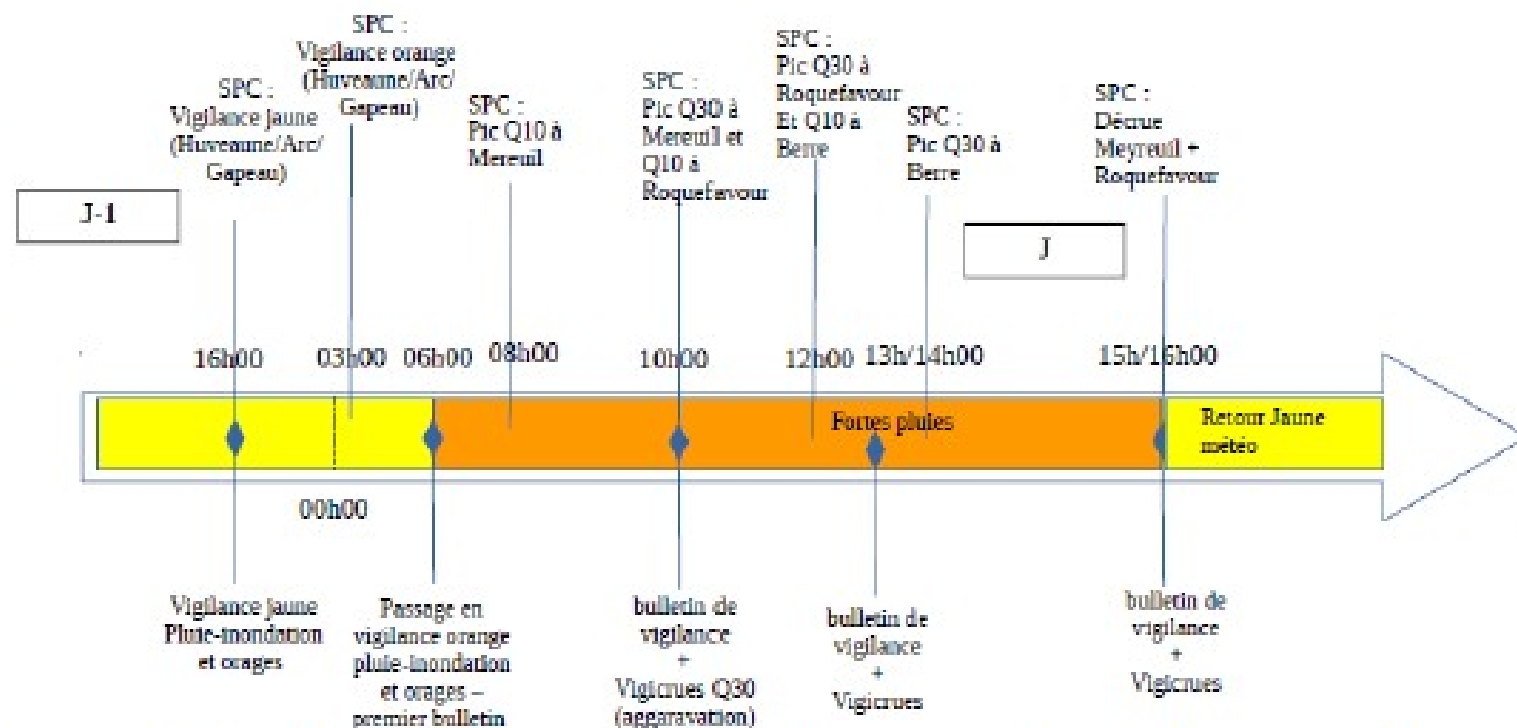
SPC :
Vigilance jaune
(Huveaune/Arc/
Gapeau)

SPC :
Vigilance orange
(Huveaune/Arc/
Gapeau)

SPC :
Pic Q10 à
Mereuil

SPC :
Pic Q30 à
Mereuil et
Q10 à
Roquefavour

SPC :
Pic Q30 à
Roquefavour
Et Q10 à
Berre

SPC :
Pic Q30 à
Berre

SPC :
Décrue
Meyreuil +
Roquefavour

J-1

J

16h00

03h00

06h00

08h00

10h00

12h00

13h/14h00

15h/16h00

Fortes pluies

Retour Jaune météo

00h00

Vigilance jaune
Pluie-inondation
et orages

Passage en
vigilance orange
pluie-inondation
et orages –
premier bulletin

bulletin de
vigilance
+
Vigicrues Q30
(aggaravation)

bulletin de
vigilance
+
Vigicrues

bulletin de
vigilance
+
Vigicrues